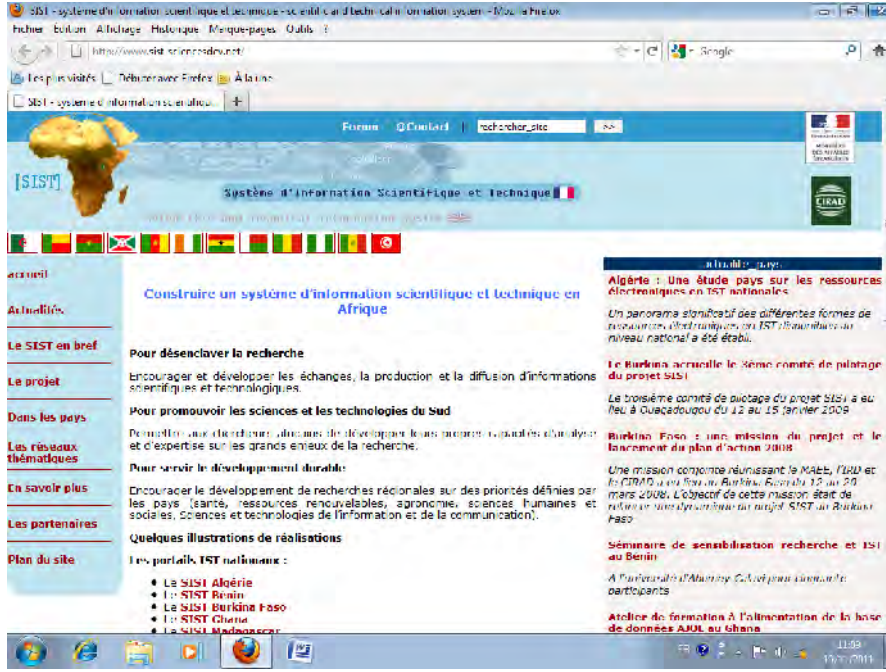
SIST - système d'information scientifique et technique - scientific and technical information system - Mozilla Firefox
Fichier Edition Affichage Historique Marque-pages Outils ?
http://www.sist.sciencesdev.net/
Google
Les plus visités Débuter avec Firefox À la une
SIST - système d'information scientifique... +

Forum Contact | rechercher_site >>

[SIST]

Système d'information Scientifique et Technique
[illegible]

CIRAD

accueil
Actualités
Le SIST en bref
Le projet
Dans les pays
Les réseaux thématiques
En savoir plus
Les partenaires
Plan du site

Construire un système d'information scientifique et technique en Afrique

Pour désenclaver la recherche

Encourager et développer les échanges, la production et la diffusion d'informations scientifiques et technologiques.

Pour promouvoir les sciences et les technologies du Sud

Permettre aux chercheurs africains de développer leurs propres capacités d'analyse et d'expertise sur les grands enjeux de la recherche.

Pour servir le développement durable

Encourager le développement de recherches régionales sur des priorités définies par les pays (santé, ressources renouvelables, agronomie, sciences humaines et sociales, Sciences et technologies de l'information et de la communication).

Quelques illustrations de réalisations

Les portails IST nationaux :

Le SIST Algérie
Le SIST Benin
Le SIST Burkina Faso
Le SIST Ghana
Le SIST Madagascar

actualité pays

Algérie : Une étude pays sur les ressources électroniques en IST nationales

Un panorama significatif des différentes formes de ressources électroniques en IST disponibles au niveau national a été établi.

Le Burkina accueille le 3ème comité de pilotage du projet SIST

Le troisième comité de pilotage du projet SIST a eu lieu à Ouagadougou du 12 au 15 janvier 2009

Burkina Faso : une mission du projet et le lancement du plan d'action 2008

Une mission conjointe réunissant le MAEE, l'IRD et le CIRAD a eu lieu au Burkina Faso du 12 au 20 mars 2008. L'objectif de cette mission était de relancer une dynamique du projet SIST au Burkina Faso

Séminaire de sensibilisation recherche et IST au Benin

A l'université d'Abomey Calavi pour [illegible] participants

Atelier de formation à l'alimentation de la base de données AJOL au Ghana

11:59
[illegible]